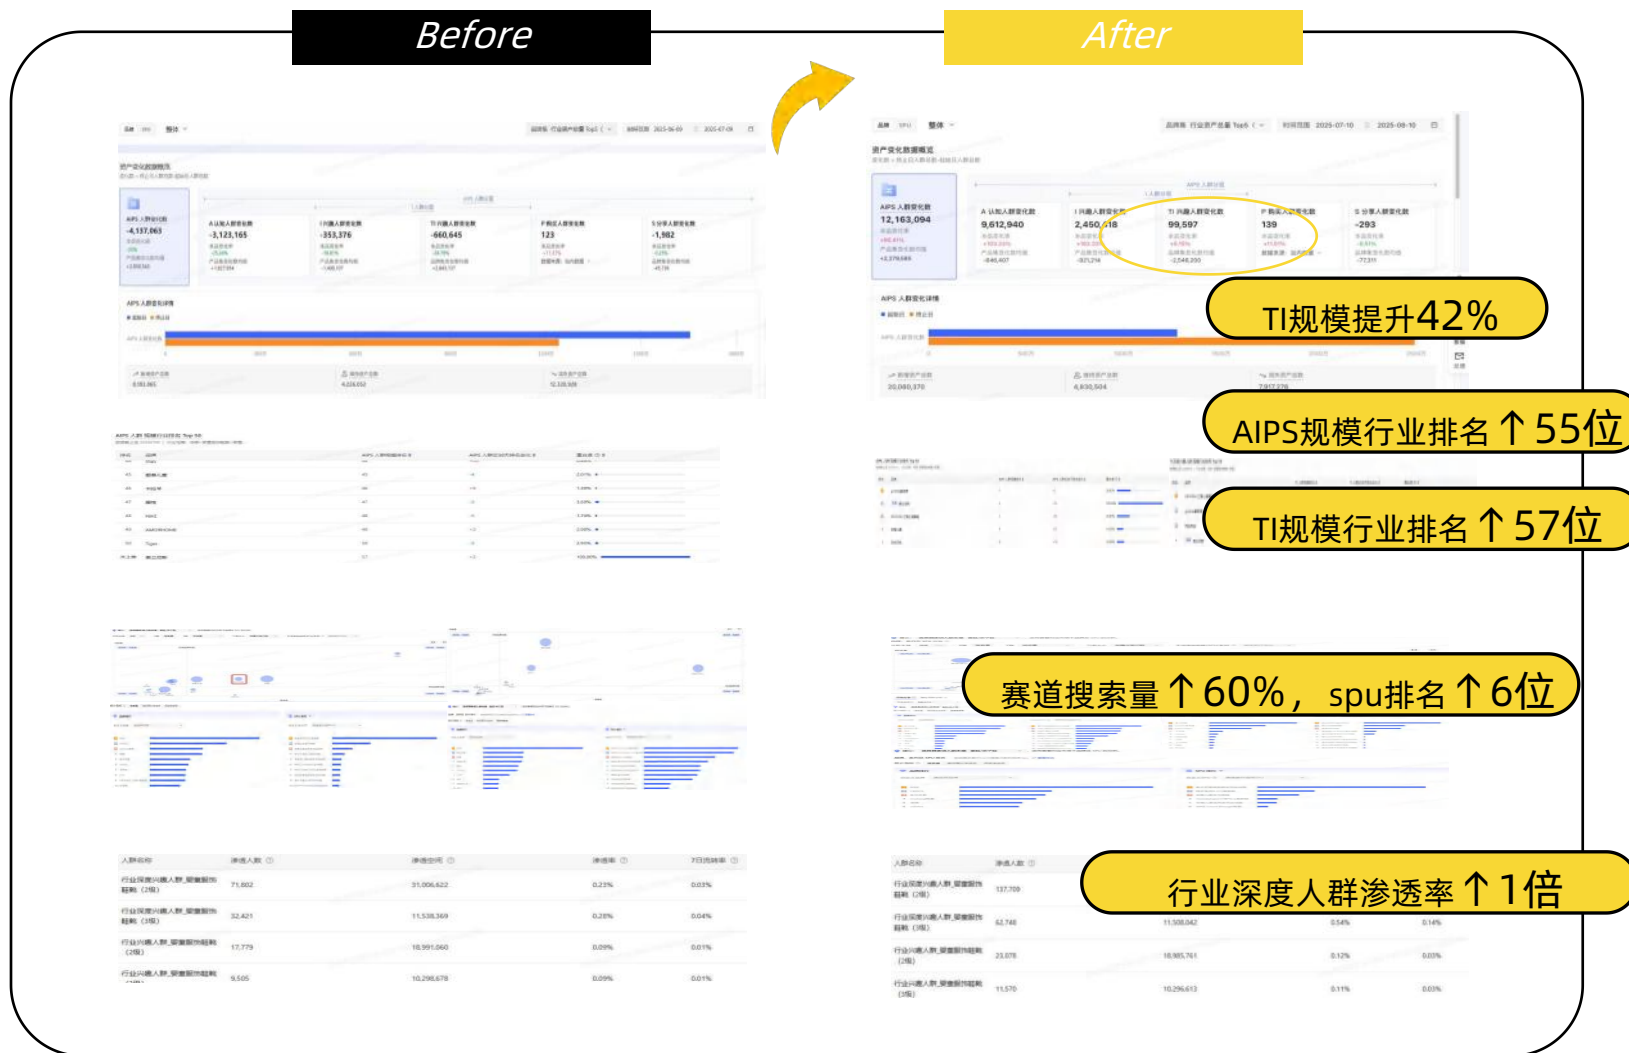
Before

After

资产变化数据概览

APS 人群变化数
-4,137,063

A 认知人群变化数
-3,123,165

I 兴趣人群变化数
-353,376

TI 种草人群变化数
-660,645

P 购买人群变化数
123

S 分享人群变化数
-1,982

APS 人群变化详情

入群名称 | 渗透人数 | 渗透空间 | 渗透率 | 7日流转率

行业深度兴趣人群_婴童服饰鞋靴（2级） 71,602 31,006,622 0.23% 0.03%
行业深度兴趣人群_婴童服饰鞋靴（3级） 32,421 11,538,369 0.28% 0.04%
行业兴趣人群_婴童服饰鞋靴（2级） 17,779 10,991,060 0.09% 0.01%
行业兴趣人群_婴童服饰鞋靴 9,505 10,296,678 0.09% 0.01%

资产变化数据概览

APS 人群变化数
12,163,094

A 认知人群变化数
9,612,940

I 兴趣人群变化数
2,450,418

TI 种草人群变化数
99,597

P 购买人群变化数
139

S 分享人群变化数
-293

APS 人群变化详情

TI规模提升42%

AIPS规模行业排名↑55位

TI规模行业排名↑57位

赛道搜索量↑60%，spu排名↑6位

行业深度人群渗透率↑1倍

行业深度兴趣人群_婴童服饰鞋靴（2级） 137,709
行业深度兴趣人群_婴童服饰鞋靴（3级） 62,748 11,508,042 0.54% 0.14%
行业兴趣人群_婴童服饰鞋靴（2级） 23,078 10,985,761 0.12% 0.03%
行业兴趣人群_婴童服饰鞋靴（3级） 11,570 10,296,613 0.11% 0.03%